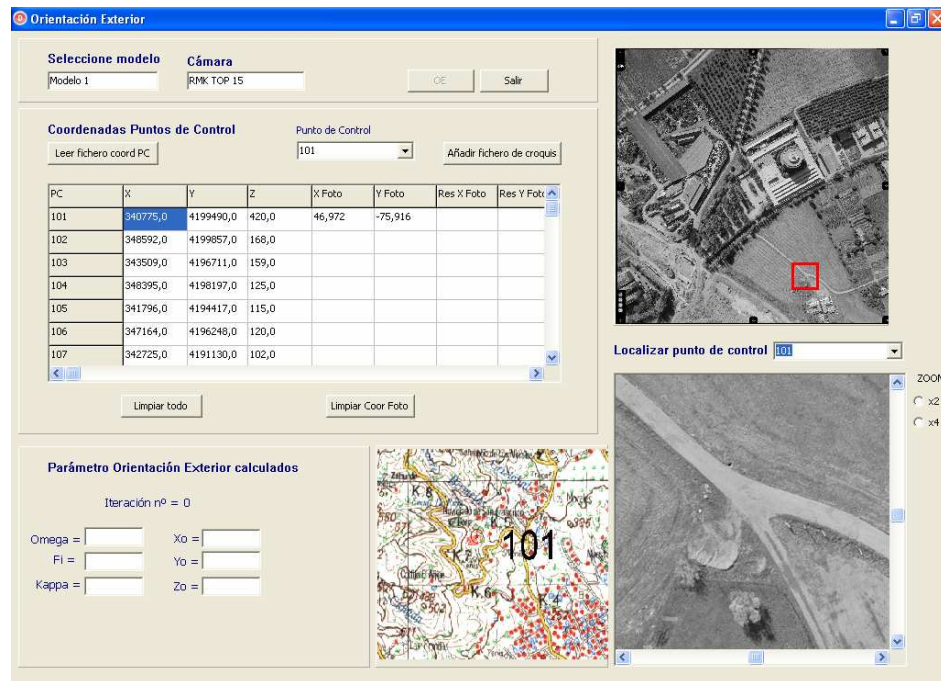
Orientación Exterior

Seleccione modelo
Modelo 1

Cámara
RMK TOP 15

OE
Salir

Coordenadas Puntos de Control
Leer fichero coord PC
Punto de Control
101
Añadir fichero de croquis

| PC | X | Y | Z | X Foto | Y Foto | Res X Foto | Res Y Foto |
|---|---|---|---|---|---|---|---|
| 101 | 340775,0 | 4199490,0 | 420,0 | 46,972 | -75,916 | | |
| 102 | 348592,0 | 4199857,0 | 168,0 | | | | |
| 103 | 343509,0 | 4196711,0 | 159,0 | | | | |
| 104 | 348395,0 | 4198197,0 | 125,0 | | | | |
| 105 | 341796,0 | 4194417,0 | 115,0 | | | | |
| 106 | 347164,0 | 4196248,0 | 120,0 | | | | |
| 107 | 342725,0 | 4191130,0 | 102,0 | | | | |

Limpiar todo
Limpiar Coor Foto

Parámetro Orientación Exterior calculados
Iteración nº = 0
Omega =
Fi =
Kappa =
Xo =
Yo =
Zo =

101

Localizar punto de control 101

ZOOM
x2
x4